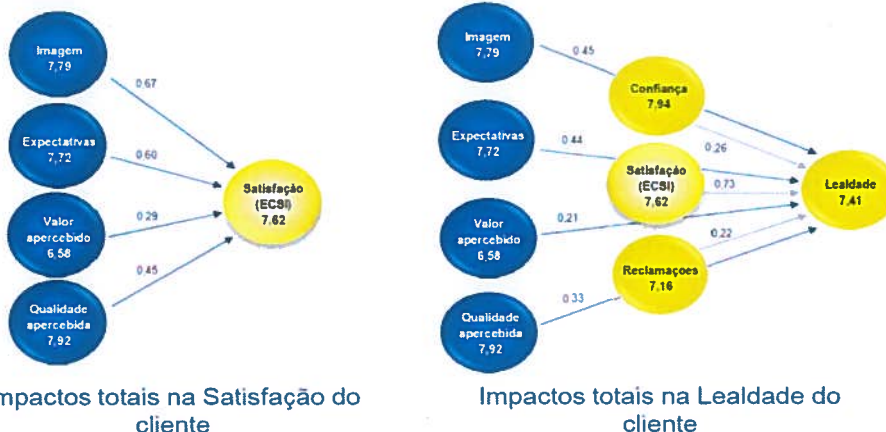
Imagem
7,79

0,67

Expectativas
7,72

0,60

Valor apercebido
6,58

0,29

Qualidade apercebida
7,92

0,45

Satisfação (ECSI)
7,62

mpactos totais na Satisfação do cliente

Imagem
7,79

0,45

Confiança
7,94

Expectativas
7,72

0,44

0,26

Satisfação (ECSI)
7,62

0,73

Lealdade
7,41

Valor apercebido
6,58

0,21

0,22

Reclamaçoes
7,16

0,33

Qualidade apercebida
7,92

Impactos totais na Lealdade do cliente